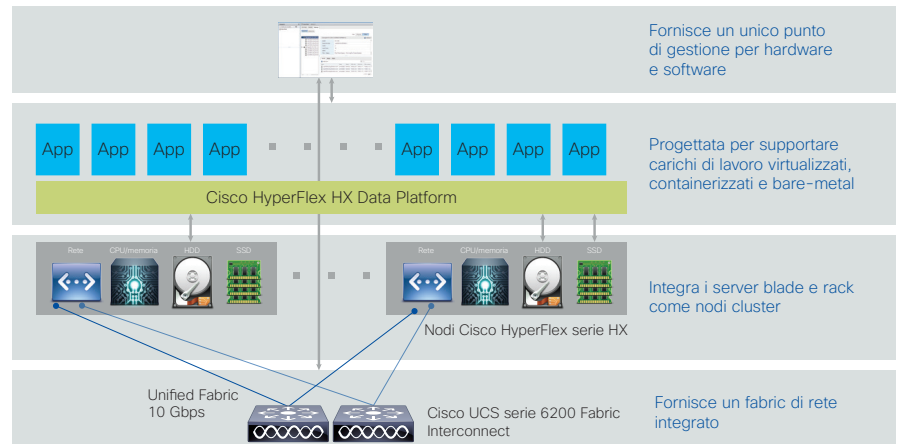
Fornisce un unico punto di gestione per hardware e software

App App App App App App App App

Cisco HyperFlex HX Data Platform

Progettata per supportare carichi di lavoro virtualizzati, containerizzati e bare-metal

Rete CPU/memoria HDD SSD

Rete CPU/memoria HDD SSD

Integra i server blade e rack come nodi cluster

Nodi Cisco HyperFlex serie HX

Unified Fabric 10 Gbps

Cisco UCS serie 6200 Fabric Interconnect

Fornisce un fabric di rete integrato